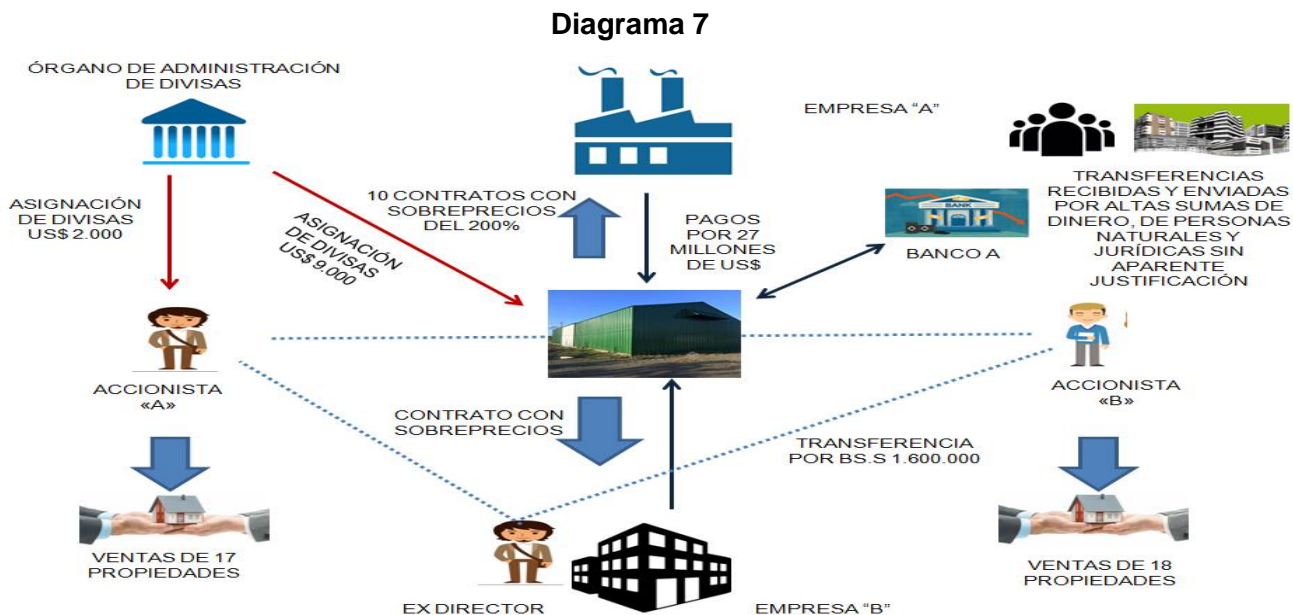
Diagrama 7

ÓRGANO DE ADMINISTRACIÓN DE DIVISAS

EMPRESA "A"

ASIGNACIÓN DE DIVISAS US$ 2.000

10 CONTRATOS CON SOBREPRECIOS DEL 200%

ASIGNACIÓN DE DIVISAS US$ 9.000

PAGOS POR 27 MILLONES DE US$

BANK

BANCO A

TRANSFERENCIAS RECIBIDAS Y ENVIADAS POR ALTAS SUMAS DE DINERO, DE PERSONAS NATURALES Y JURÍDICAS SIN APARENTE JUSTIFICACIÓN

ACCIONISTA «A»

CONTRATO CON SOBREPRECIOS

TRANSFERENCIA POR BS.S 1.600.000

ACCIONISTA «B»

VENTAS DE 17 PROPIEDADES

VENTAS DE 18 PROPIEDADES

EX DIRECTOR

EMPRESA "B"